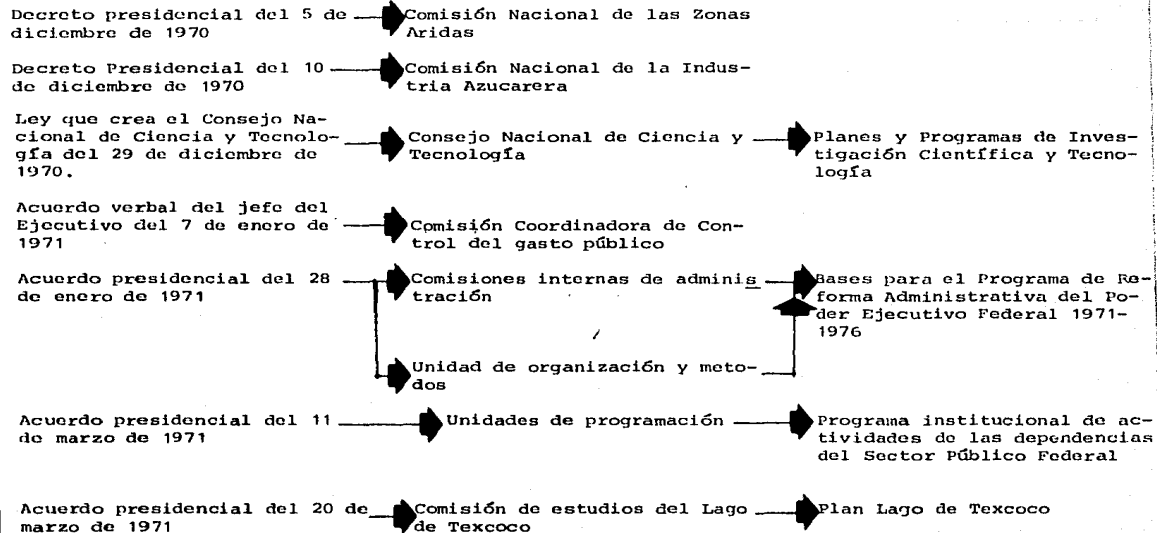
Decreto presidencial del 5 de diciembre de 1970

Comisión Nacional de las Zonas Aridas

Decreto Presidencial del 10 de diciembre de 1970

Comisión Nacional de la Industria Azucarera

Ley que crea el Consejo Nacional de Ciencia y Tecnología del 29 de diciembre de 1970.

Consejo Nacional de Ciencia y Tecnología

Planes y Programas de Investigación Científica y Tecnología

Acuerdo verbal del jefe del Ejecutivo del 7 de enero de 1971

Comisión Coordinadora de Control del gasto público

Acuerdo presidencial del 28 de enero de 1971

Comisiones internas de administración

Bases para el Programa de Reforma Administrativa del Poder Ejecutivo Federal 1971-1976

Unidad de organización y metodos

Acuerdo presidencial del 11 de marzo de 1971

Unidades de programación

Programa institucional de actividades de las dependencias del Sector Público Federal

Acuerdo presidencial del 20 de marzo de 1971

Comisión de estudios del Lago de Texcoco

Plan Lago de Texcoco